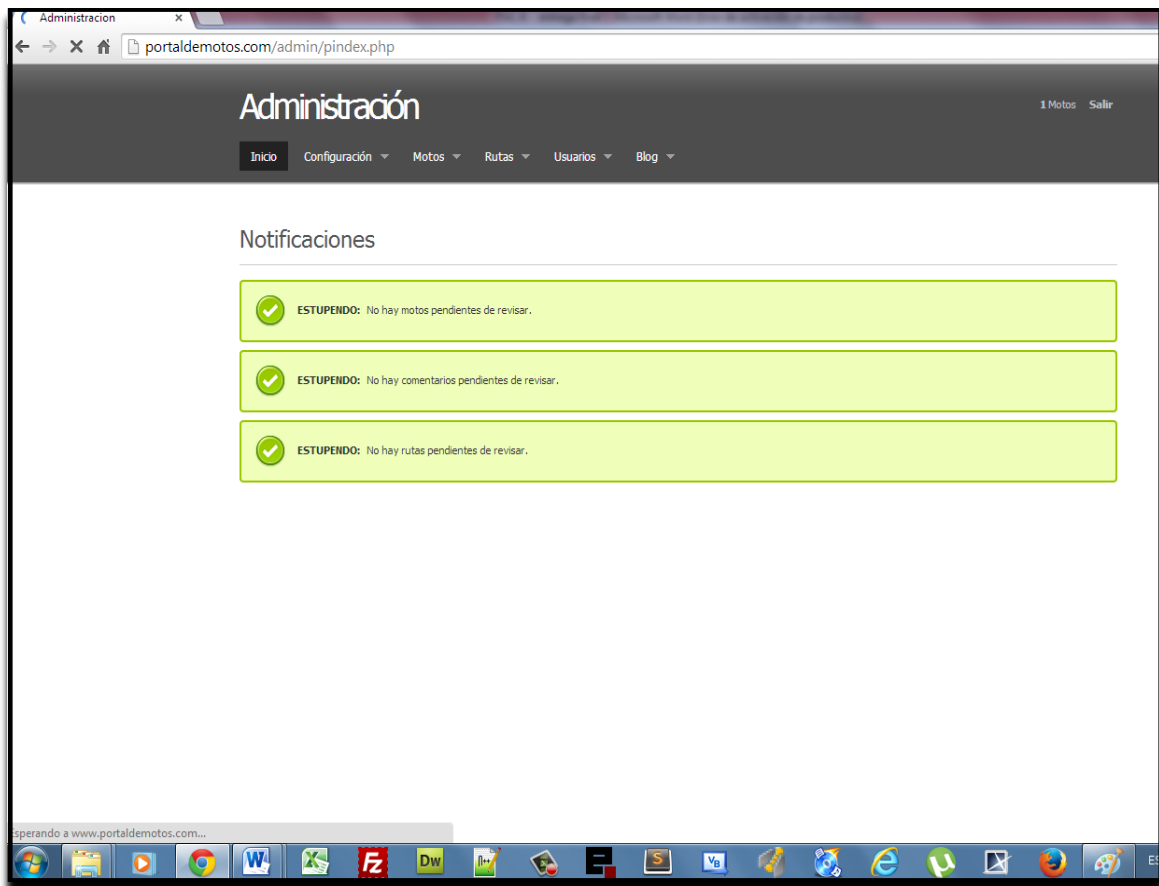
Administracion ×

portaldemotos.com/admin/pindex.php

Administración

1 Motos Salir

Inicio Configuración Motos Rutas Usuarios Blog

Notificaciones

ESTUPENDO: No hay motos pendientes de revisar.

ESTUPENDO: No hay comentarios pendientes de revisar.

ESTUPENDO: No hay rutas pendientes de revisar.

sperando a www.portaldemotos.com...

ES